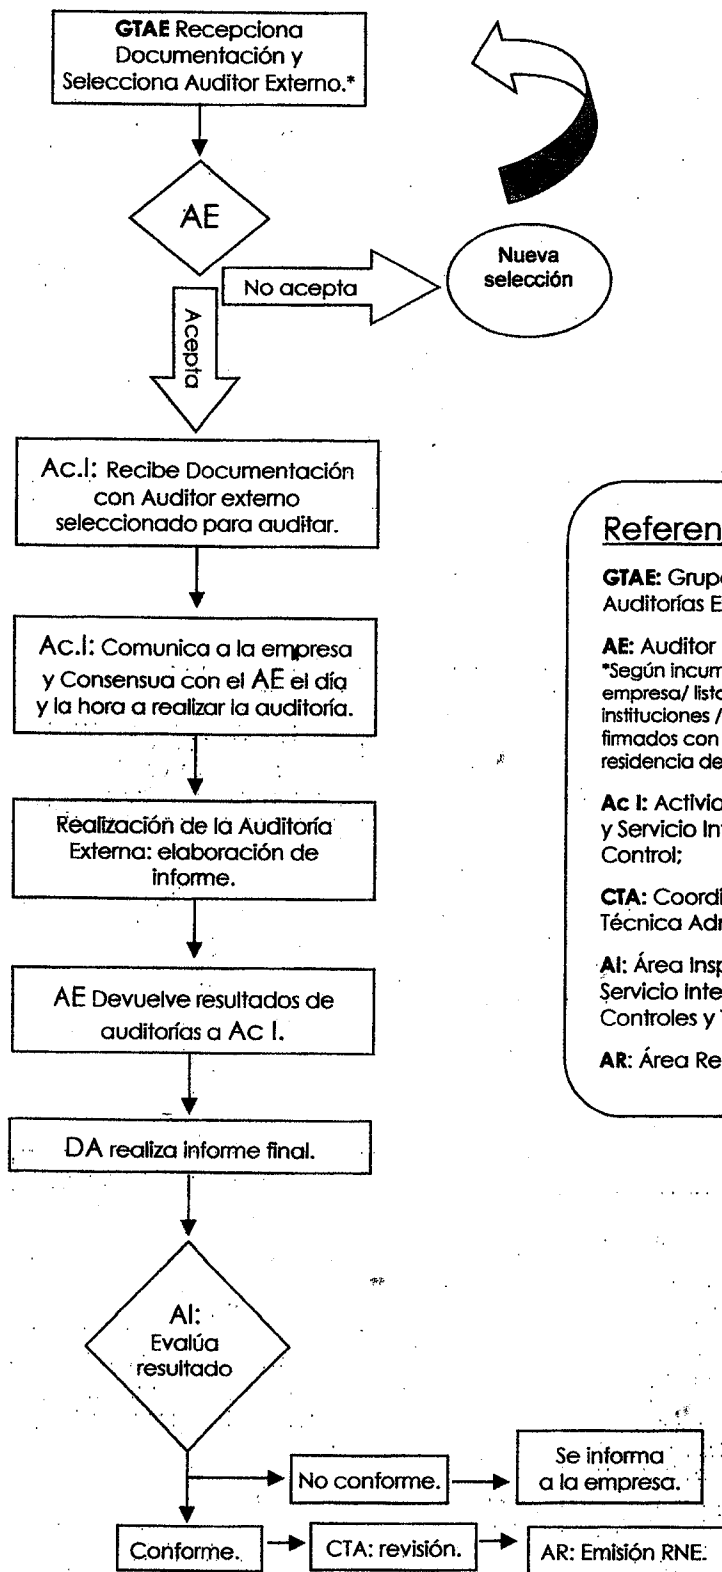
GTAE Recepciona Documentación y Selecciona Auditor Externo.*

AE

No acepta

Nueva selección

Acepta

Ac.I: Recibe Documentación con Auditor externo seleccionado para auditar.

Ac.I: Comunica a la empresa y Consensua con el AE el día y la hora a realizar la auditoría.

Realización de la Auditoría Externa: elaboración de informe.

AE Devuelve resultados de auditorías a Ac I.

DA realiza informe final.

AI: Evalúa resultado

No conforme.

Se informa a la empresa.

Conforme.

CTA: revisión.

AR: Emisión RNE.

Referen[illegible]

GTAE: Grup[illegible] Auditorías E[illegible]

AE: Auditor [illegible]
*Según incum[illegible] empresa/ lista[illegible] instituciones / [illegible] firmados con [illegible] residencia de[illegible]

Ac I: Activid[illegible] y Servicio In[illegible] Control;

CTA: Coordi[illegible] Técnica Adr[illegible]

AI: Área Insp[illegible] Servicio Inte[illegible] Controles y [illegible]

AR: Área Re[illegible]